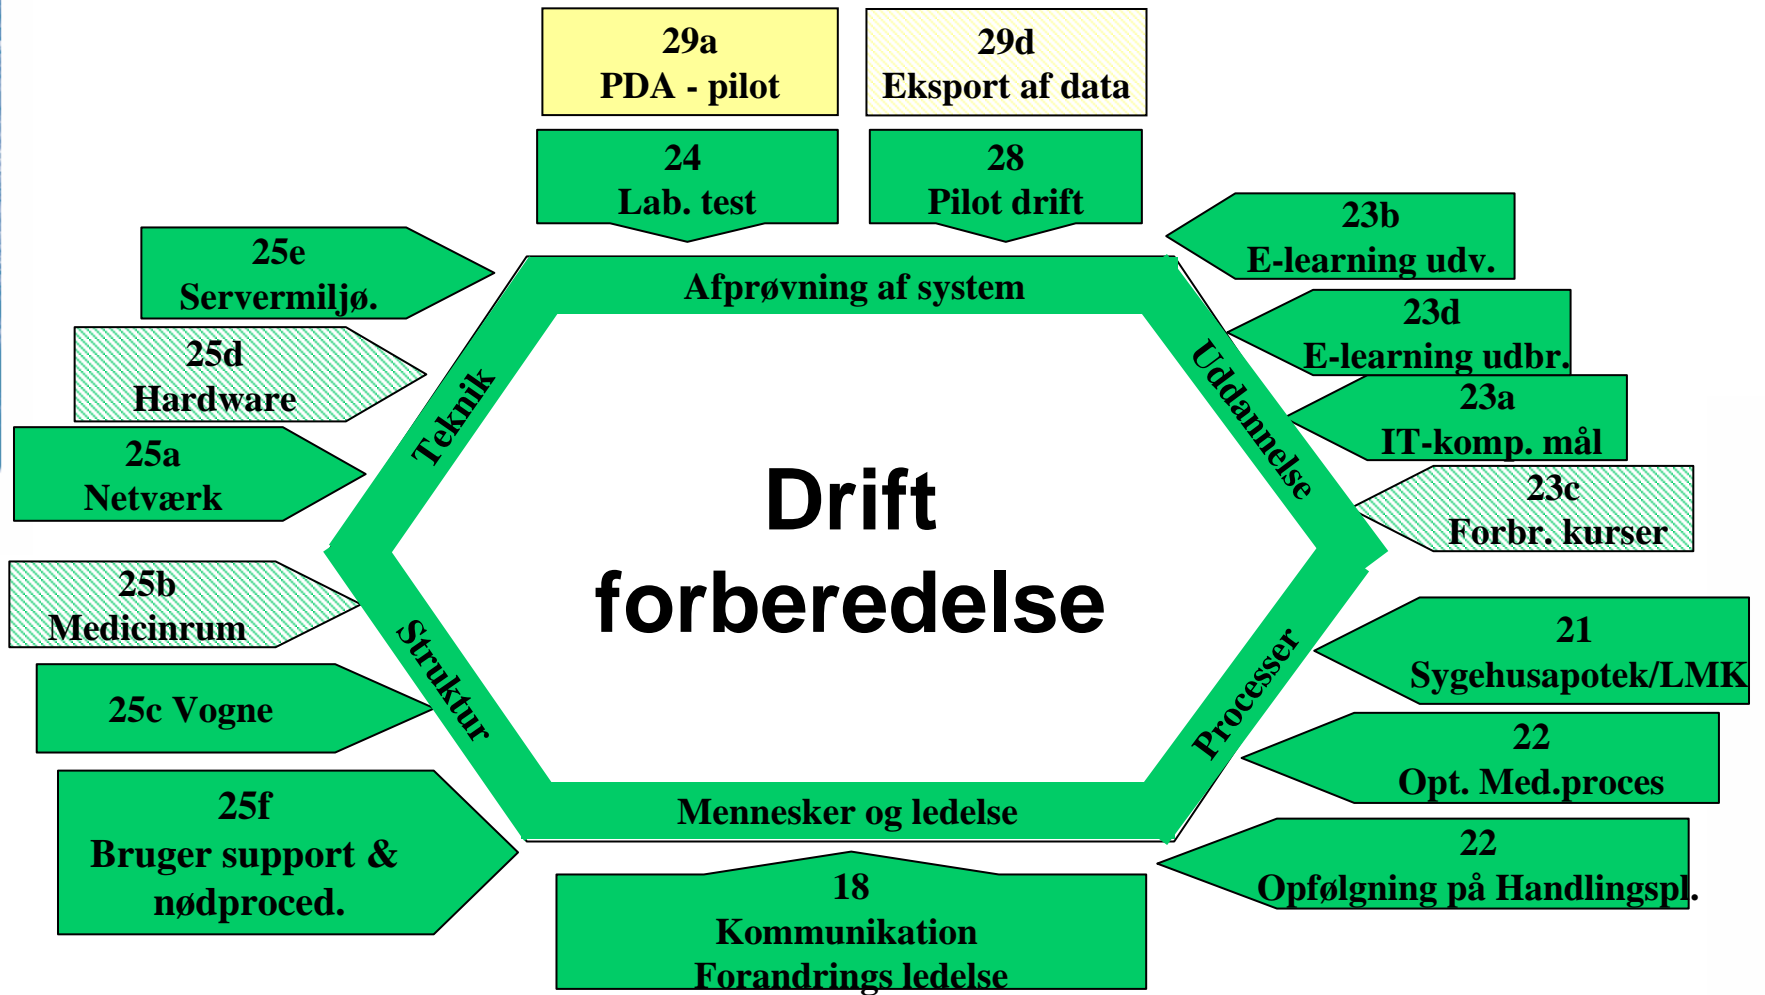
29a
PDA - pilot

29d
Eksport af data

24
Lab. test

28
Pilot drift

25e
Servermiljø.

23b
E-learning udv.

Afprøvning af system

23d
E-learning udbr.

25d
Hardware

23a
IT-komp. mål

Teknik

Uddannelse

25a
Netværk

23c
Forbr. kurser

Drift
forberedelse

25b
Medicinrum

21
Sygehusapotek/LMK

Struktur

Processer

25c Vogne

22
Opt. Med.proces

25f
Bruger support &
nødproced.

Mennesker og ledelse

22
Opfølgning på Handlingspl.

18
Kommunikation
Forandrings ledelse